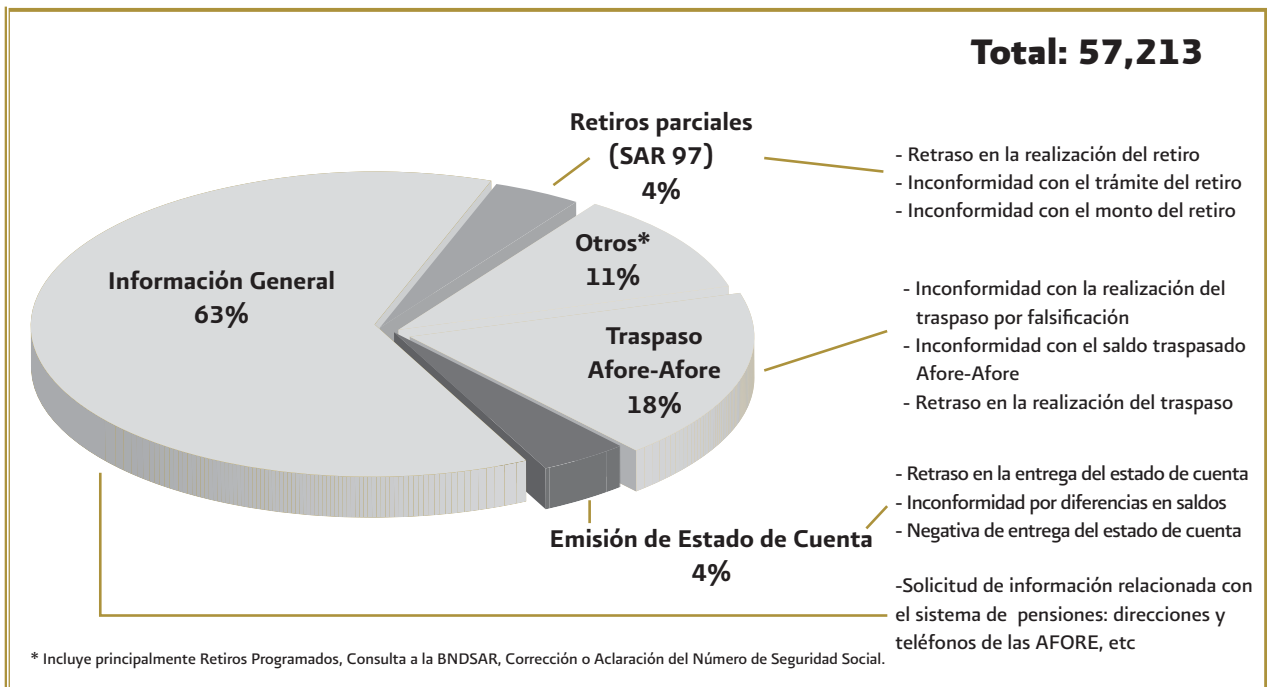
Total: 57,213

Retiros parciales (SAR 97) 4%

- Retraso en la realización del retiro
- Inconformidad con el trámite del retiro
- Inconformidad con el monto del retiro

Otros* 11%

Información General 63%

Traspaso Afore-Afore 18%

- Inconformidad con la realización del traspaso por falsificación
- Inconformidad con el saldo traspasado Afore-Afore
- Retraso en la realización del traspaso

- Retraso en la entrega del estado de cuenta
- Inconformidad por diferencias en saldos
- Negativa de entrega del estado de cuenta

Emisión de Estado de Cuenta 4%

-Solicitud de información relacionada con el sistema de pensiones: direcciones y teléfonos de las AFORE, etc

* Incluye principalmente Retiros Programados, Consulta a la BNDSAR, Corrección o Aclaración del Número de Seguridad Social.